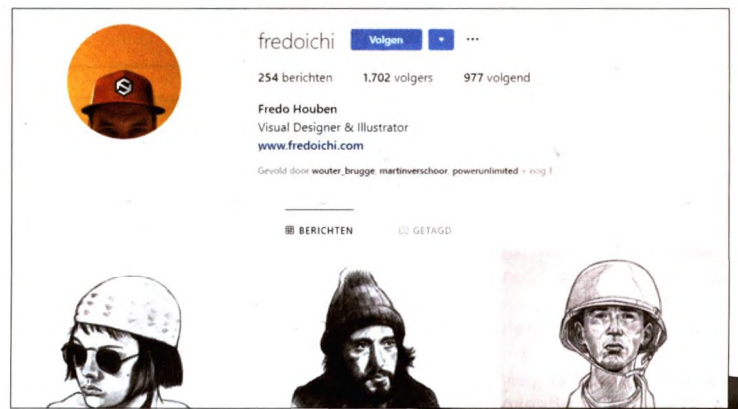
fredoichi Volgen ▾ ···

254 berichten 1.702 volgers 977 volgend

Fredo Houben
Visual Designer & Illustrator
www.fredoichi.com

Gevolgd door wouter_brugge, martinverschoor, powerunlimited + nog 1

BERICHTEN GETAGD